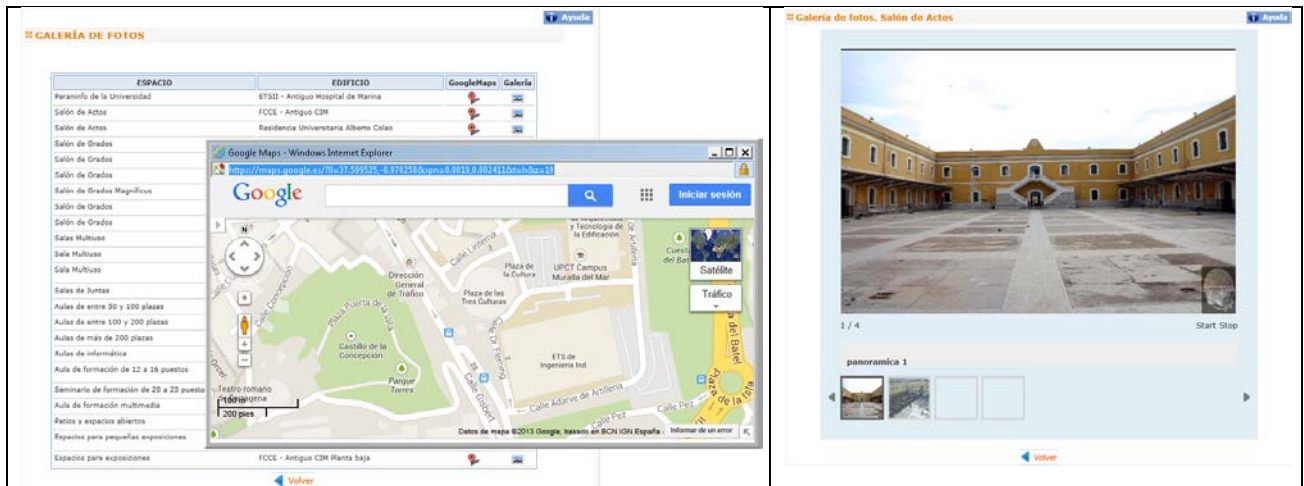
Ayuda

GALERÍA DE FOTOS

| ESPACIO | EDIFICIO | GoogleMaps | Galeria |
|---|---|---|---|
| Paraninfo de la Universidad | ETSII - Antiguo Hospital de Marina | | |
| Salón de Actos | FCCE - Antiguo CIM | | |
| Salón de Actos | Residencia Universitaria Alberto Colao | | |
| Salón de Grados | | | |
| Salón de Grados | | | |
| Salón de Grados | | | |
| Salón de Grados Magníficus | | | |
| Salón de Grados | | | |
| Salón de Grados | | | |
| Salas Multiuso | | | |
| Sala Multiuso | | | |
| Sala Multiuso | | | |
| Salas de Juntas | | | |
| Aulas de entre 30 y 100 plazas | | | |
| Aulas de entre 100 y 200 plazas | | | |
| Aulas de más de 200 plazas | | | |
| Aulas de informática | | | |
| Aula de formación de 12 a 16 puestos | | | |
| Seminario de formación de 20 a 25 puestos | | | |
| Aula de formación multimedia | | | |
| Patios y espacios abiertos | | | |
| Espacios para pequeñas exposiciones | | | |
| Espacios para exposiciones | FCCE - Antiguo CIM Planta baja | | |

Google Maps - Windows Internet Explorer
https://maps.google.es/?ll=37.599525,-0.978258&spn=0.0018,0.002411&t=h&z=19
Google
Iniciar sesión
Satélite
Tráfico
Calle Linterna
Plaza de la Cultura
Plaza de las Tres Culturas
Dirección General de Tráfico
UPCT Campus Muralla del Mar
y Tecnología de la Edificación
Plaza Puerta de la Villa
Calle Concepción
Castillo de la Concepción
Parque Torres
Teatro romano
Cartagena
ETS de Ingeniería Ind
Calle Gisbert
Calle Adarve de Artillería
Calle Pez
Calle Dr. Fleming
Paseo del Batel
Plaza de la Isla
100 m
200 pies
Datos de mapa ©2013 Google, basado en BCN IGN España
Informar de un error

Volver

Galería de fotos. Salón de Actos
Ayuda
1 / 4
Start Stop
panoramica 1
Volver